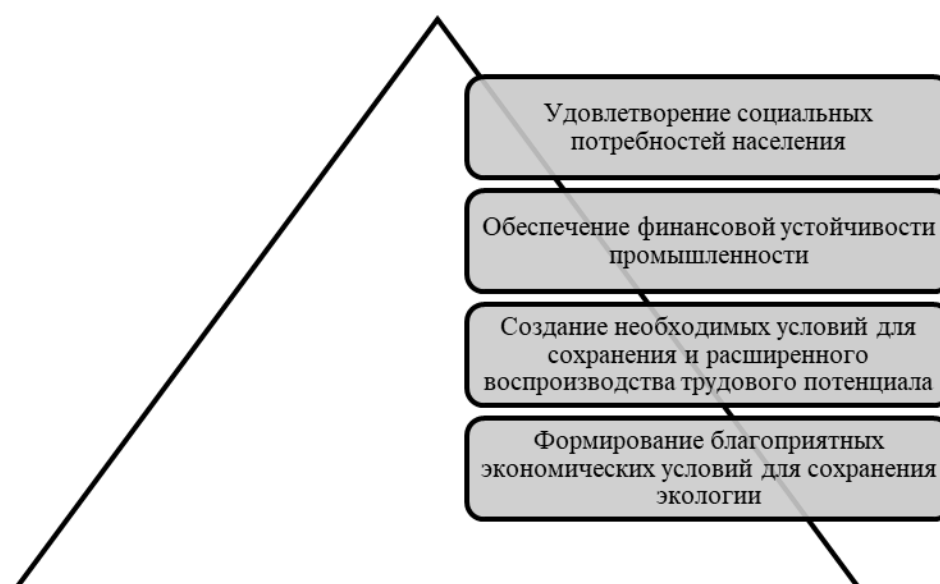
Удовлетворение социальных потребностей населения

Обеспечение финансовой устойчивости промышленности

Создание необходимых условий для сохранения и расширенного воспроизводства трудового потенциала

Формирование благоприятных экономических условий для сохранения экологии